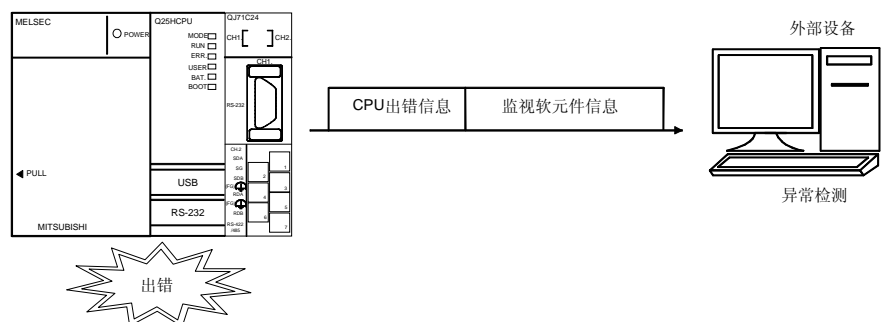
MELSEC
POWER
PULL
MITSUBISHI
Q25HCPU
MODE
RUN
ERR.
USER
BAT.
BOOT
USB
RS-232
QJ71C24
CH1.
CH2.
CH1.
RS-232
CH.2
SDA
SG
SDB
RDA
RDB
RS-422 /485
1
2
3
4
5
6
7
CPU出错信息
监视软元件信息
外部设备
异常检测
出错